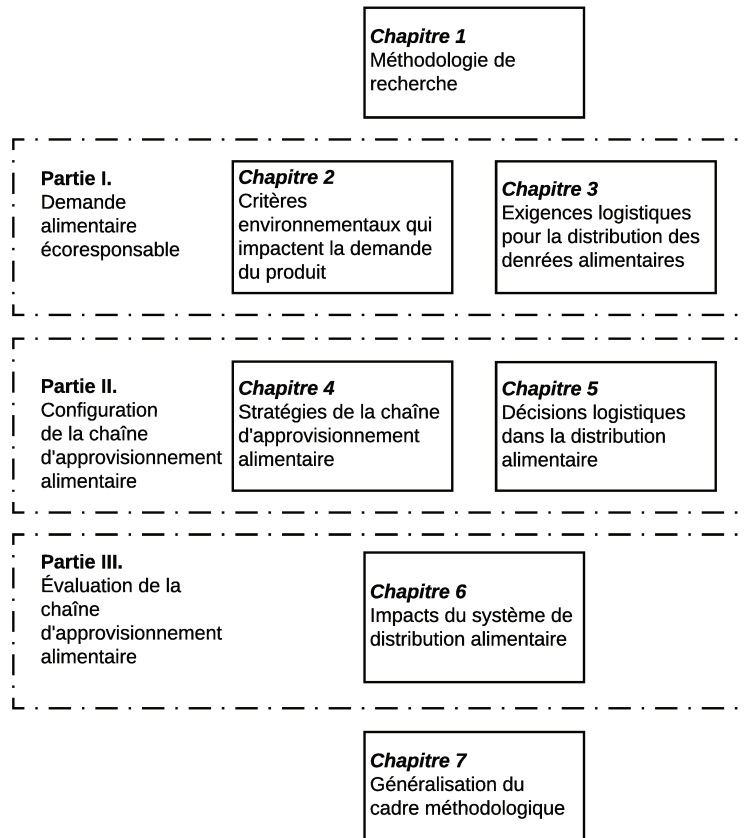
Chapitre 1
Méthodologie de recherche

Partie I.
Demande alimentaire écoresponsable

Chapitre 2
Critères environnementaux qui impactent la demande du produit

Chapitre 3
Exigences logistiques pour la distribution des denrées alimentaires

Partie II.
Configuration de la chaîne d'approvisionnement alimentaire

Chapitre 4
Stratégies de la chaîne d'approvisionnement alimentaire

Chapitre 5
Décisions logistiques dans la distribution alimentaire

Partie III.
Évaluation de la chaîne d'approvisionnement alimentaire

Chapitre 6
Impacts du système de distribution alimentaire

Chapitre 7
Généralisation du cadre méthodologique